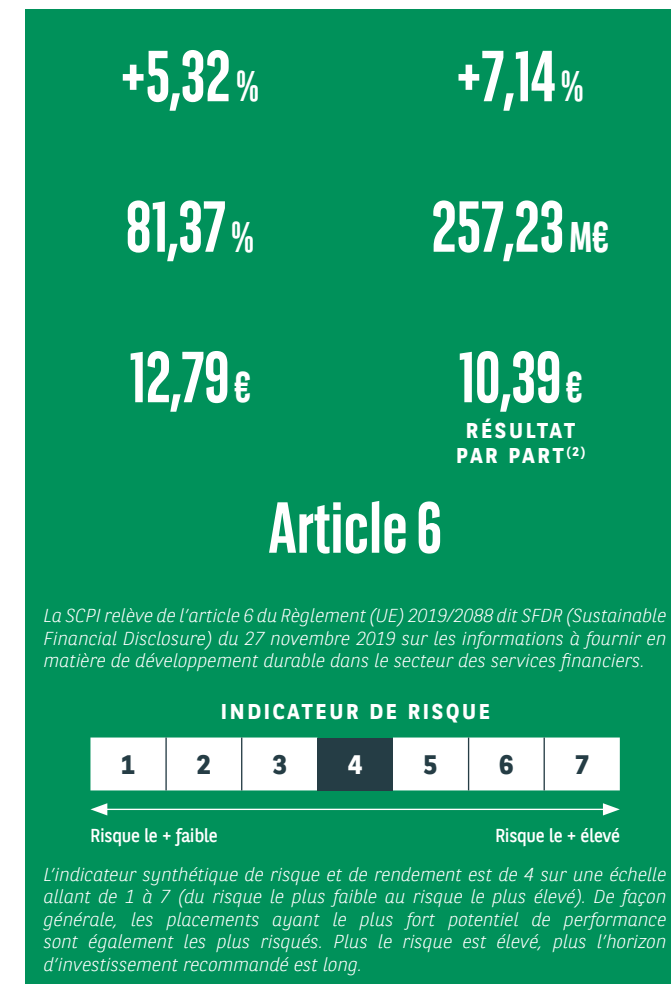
+5,32 %

+7,14 %

81,37 %

257,23 M€

12,79 €

10,39 €
RÉSULTAT PAR PART$^{(2)}$

Article 6

La SCPI relève de l'article 6 du Règlement (UE) 2019/2088 dit SFDR (Sustainable Financial Disclosure) du 27 novembre 2019 sur les informations à fournir en matière de développement durable dans le secteur des services financiers.

INDICATEUR DE RISQUE

| 1 | 2 | 3 | 4 | 5 | 6 | 7 |
|---|---|---|---|---|---|---|

Risque le + faible

Risque le + élevé

L'indicateur synthétique de risque et de rendement est de 4 sur une échelle allant de 1 à 7 (du risque le plus faible au risque le plus élevé). De façon générale, les placements ayant le plus fort potentiel de performance sont également les plus risqués. Plus le risque est élevé, plus l'horizon d'investissement recommandé est long.